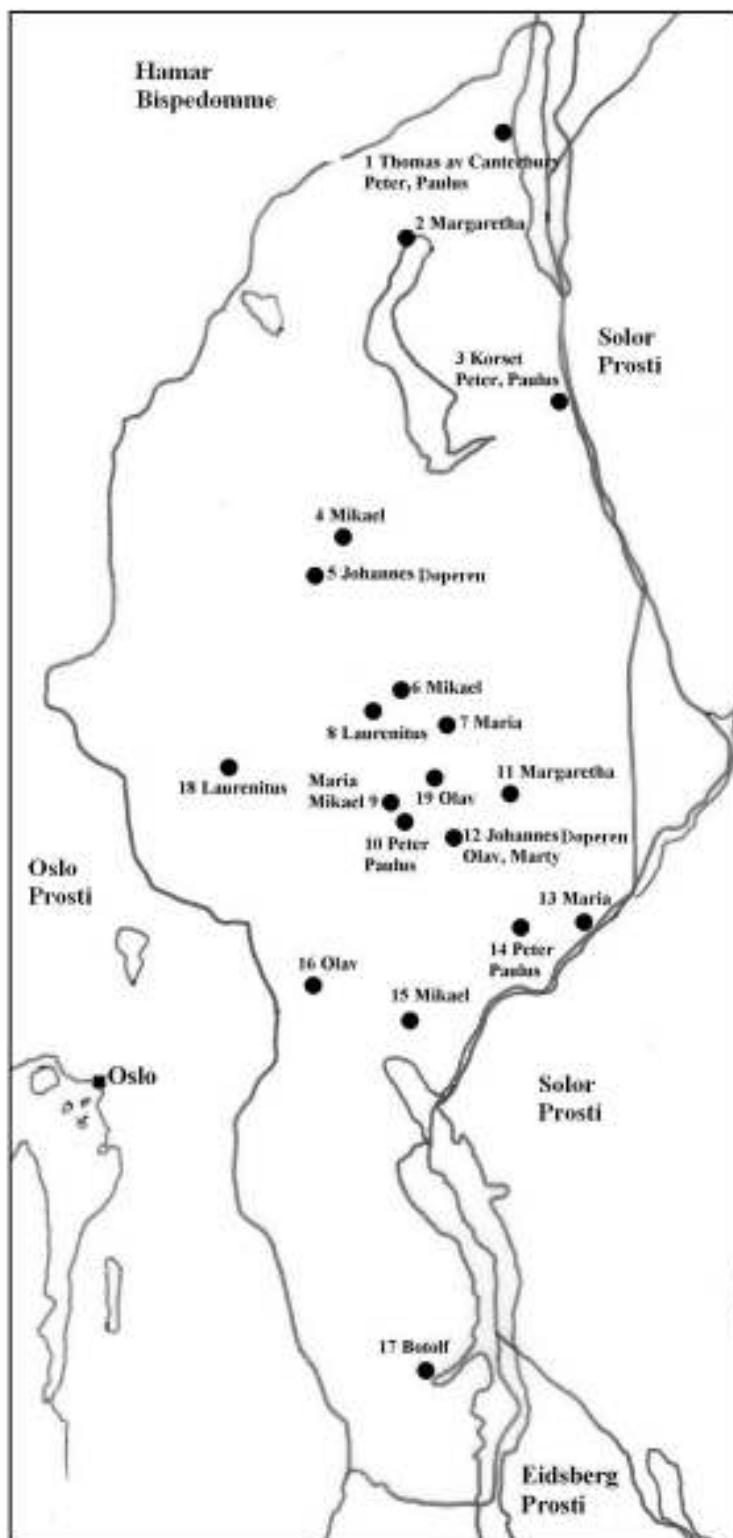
Hamar Bispedomme

1 Thomas av Canterbury Peter, Paulus

2 Margaretha

Solor Prosti

3 Korset Peter, Paulus

4 Mikael

5 Johannes Døperen

6 Mikael

8 Laurentius

7 Maria

18 Laurentius

Maria Mikael 9

19 Olav

11 Margaretha

10 Peter Paulus

12 Johannes Døperen Olav, Marty

Oslo Prosti

13 Maria

14 Peter Paulus

16 Olav

15 Mikael

Oslo

Solor Prosti

17 Botolf

Eidsberg Prosti